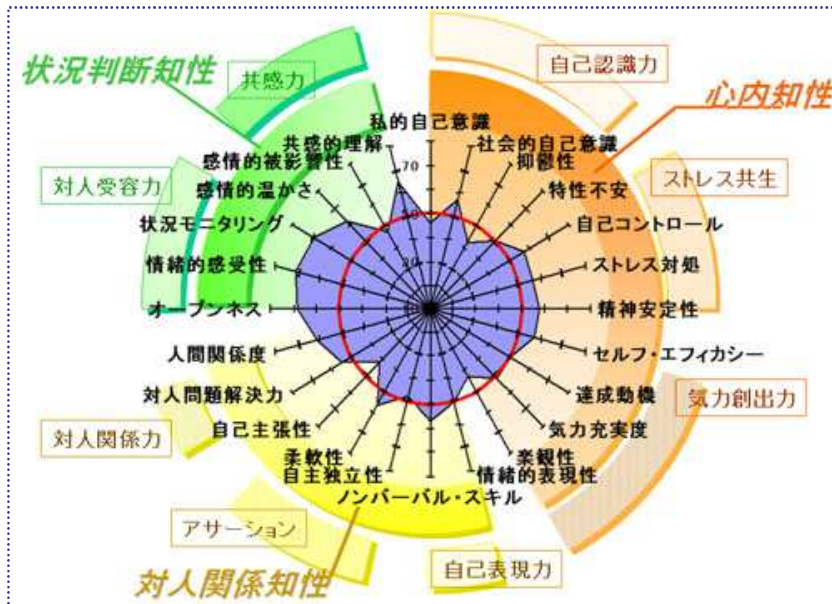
状況判断知性
共感力
対人受容力
自己認識力
心内知性
ストレス共生
気力創出力
対人関係力
アサーション
対人関係知性
自己表現力

私的自己意識
社会的自己意識
抑鬱性
特性不安
自己コントロール
ストレス対処
精神安定性
セルフ・エフィカシー
達成動機
気力充実度
楽観性
情緒的表現性
ノンバーバル・スキル
自主独立性
柔軟性
自己主張性
対人問題解決力
人間関係度
オープンネス
情緒的感受性
状況モニタリング
感情的温かさ
感情的被影響性
共感的理解

70
50
30